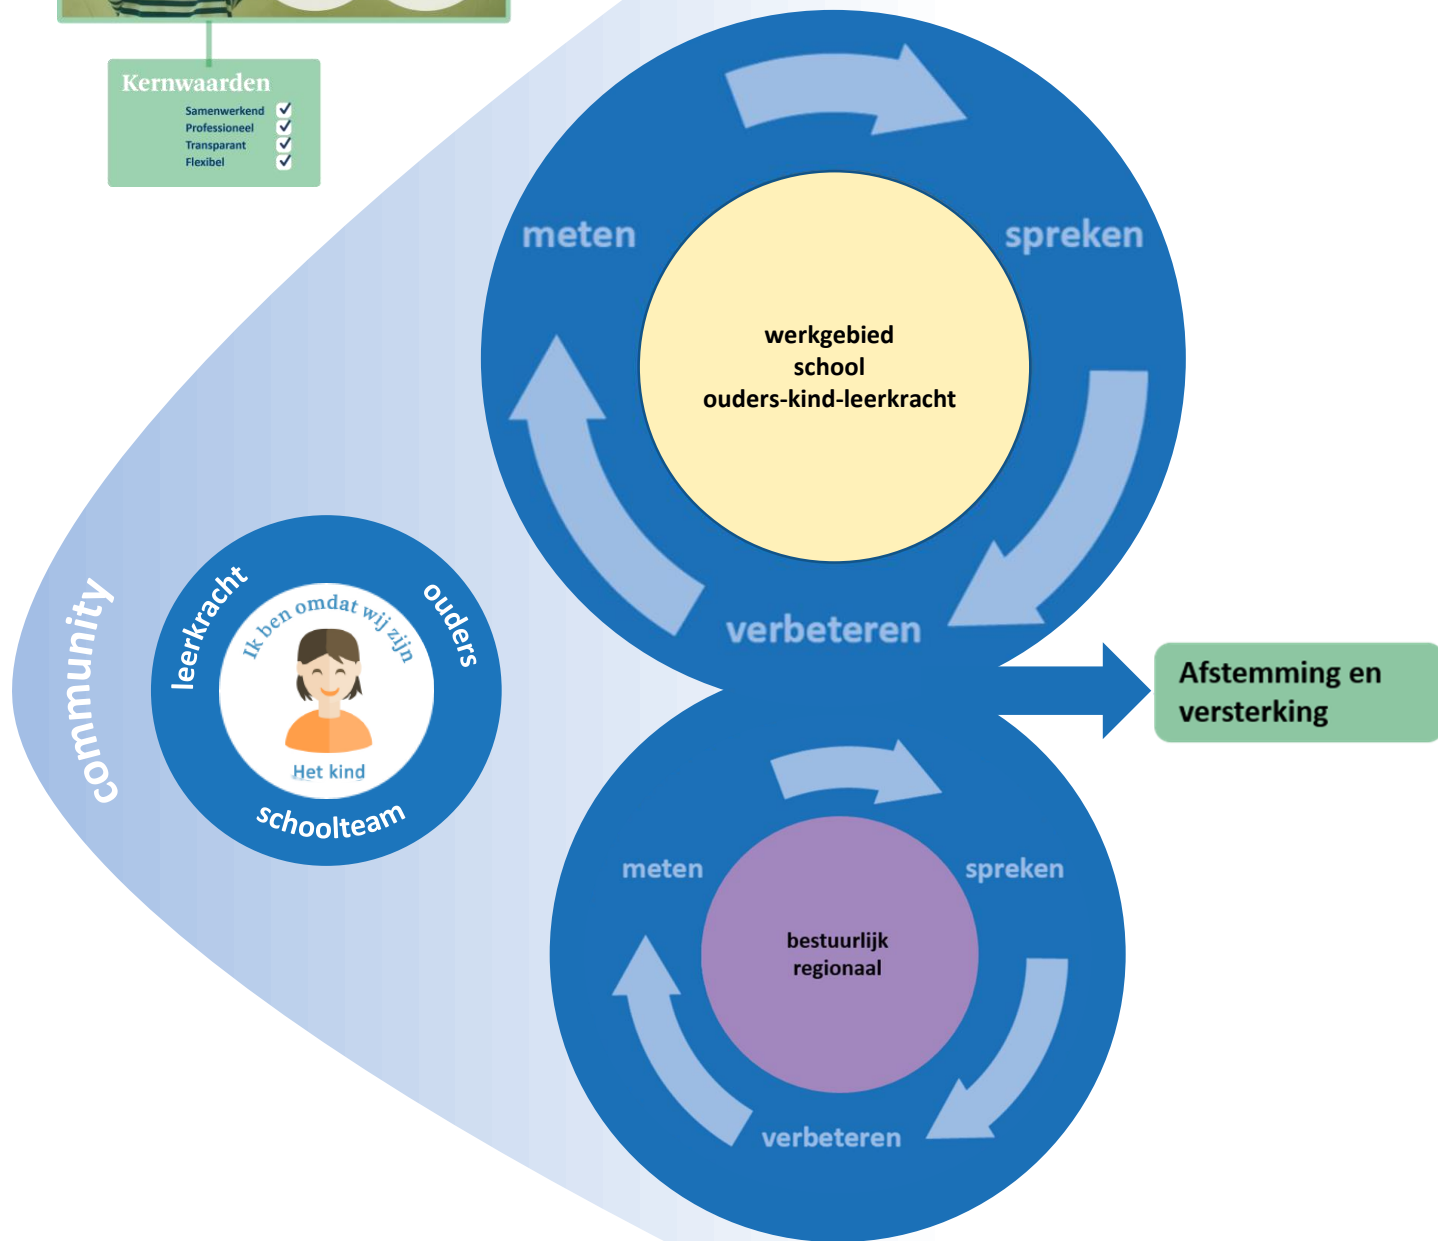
Kernwaarden
Samenwerkend
Professioneel
Transparant
Flexibel

meten
spreken
werkgebied
school
ouders-kind-leerkracht
verbeteren

community

leerkracht
ouders
Ik ben omdat wij zijn
Het kind
schoolteam

Afstemming en versterking

meten
spreken
bestuurlijk
regionaal
verbeteren